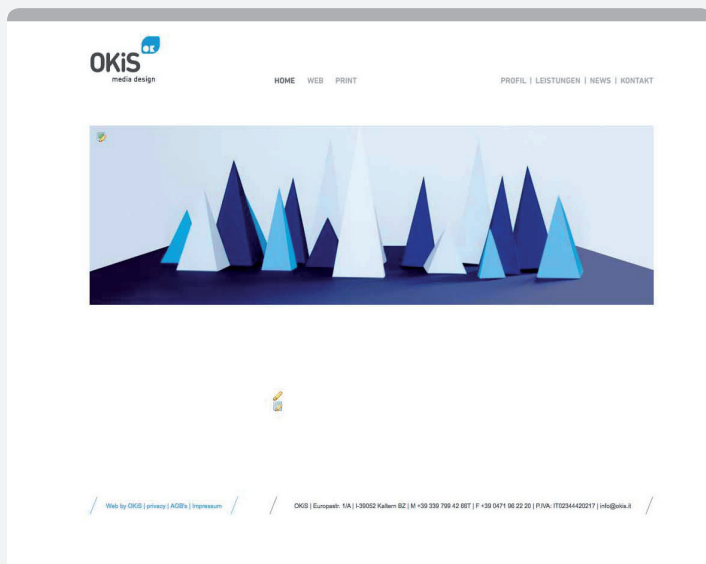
OKiS ok
media design

HOME WEB PRINT

PROFIL | LEISTUNGEN | NEWS | KONTAKT

Web by OKiS | privacy | AGB's | Impressum

OKiS | Europastr. 1/A | I-39052 Kaltern BZ | M +39 339 799 42 68T | F +39 0471 96 22 20 | P.IVA: IT02344420217 | info@okis.it